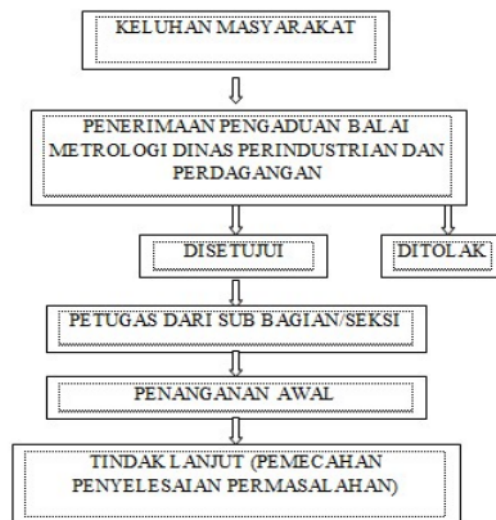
KELUHAN MASYARAKAT

PENERIMAAN PENGADUAN BALAI METROLOGI DINAS PERINDUSTRIAN DAN PERDAGANGAN

DISETUJUI

DITOLAK

PETUGAS DARI SUB BAGIAN/SEKSI

PENANGANAN AWAL

TINDAK LANJUT (PEMECAHAN PENYELESAIAN PERMASALAHAN)